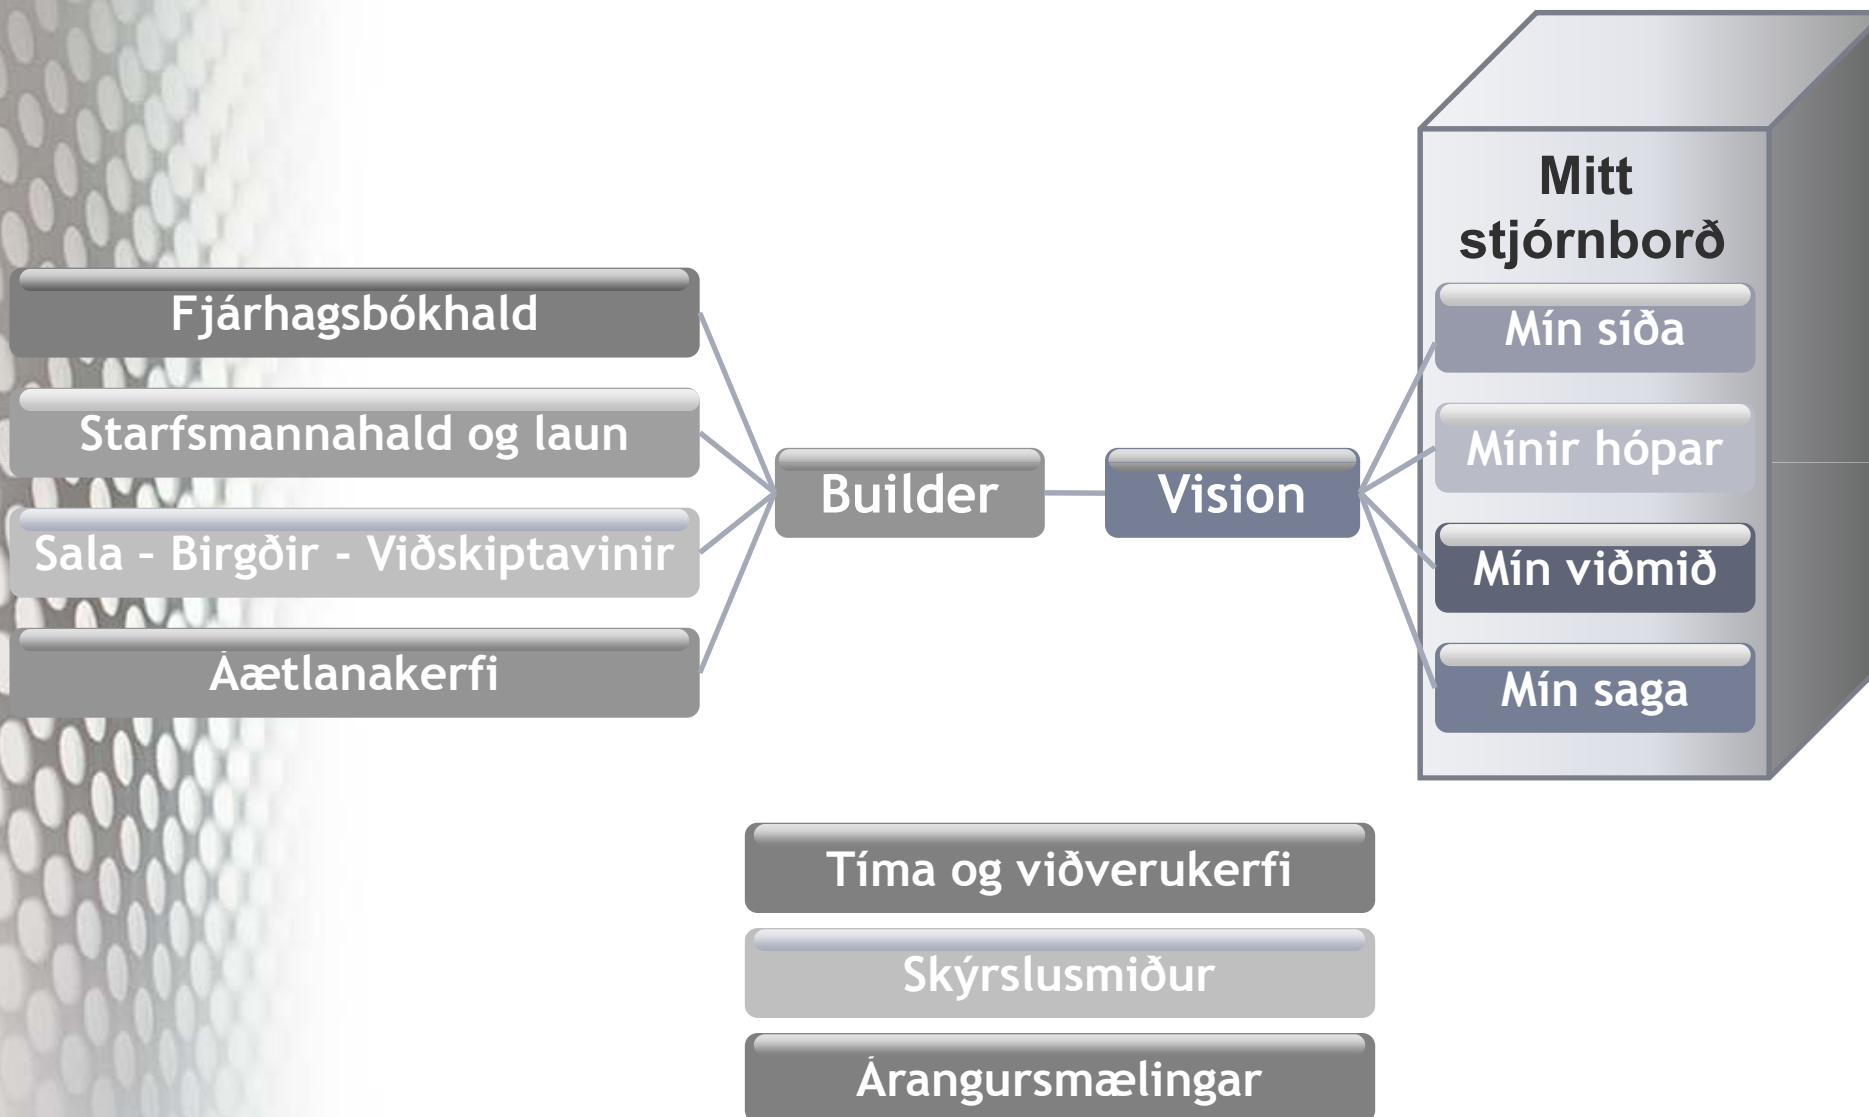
Mitt stjórnborð

Fjárhagsbókhald

Starfsmannahald og laun

Sala - Birgðir - Viðskiptavinir

Áætlanakerfi

Builder

Vision

Mín síða

Mínir hópar

Mín viðmið

Mín saga

Tíma og viðverukerfi

Skýrslusmiður

Árangursmælingar